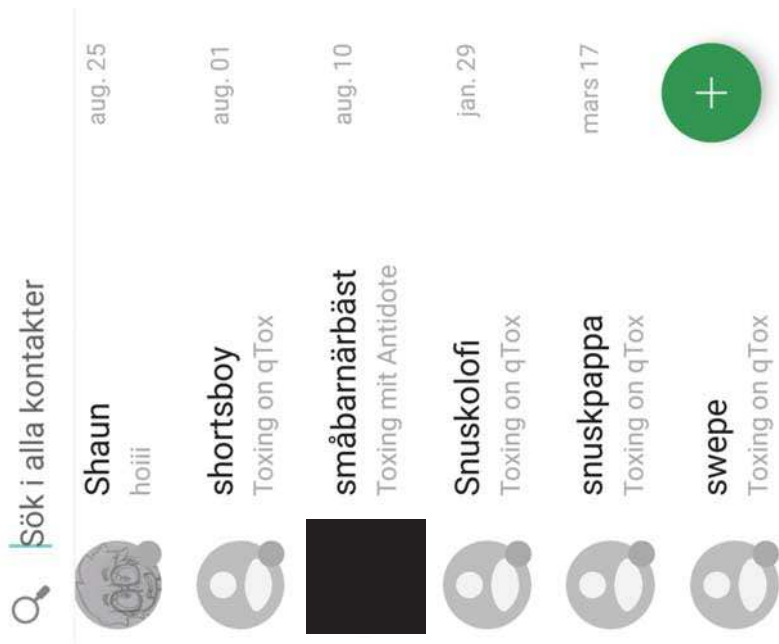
Sök i alla kontakter

Shaun
hoiii
aug. 25

shortsboy
Toxing on qTox
aug. 01

småbarnärbäst
Toxing mit Antidote
aug. 10

Snuskolofi
Toxing on qTox
jan. 29

snuskpappa
Toxing on qTox
mars 17

swepe
Toxing on qTox

+